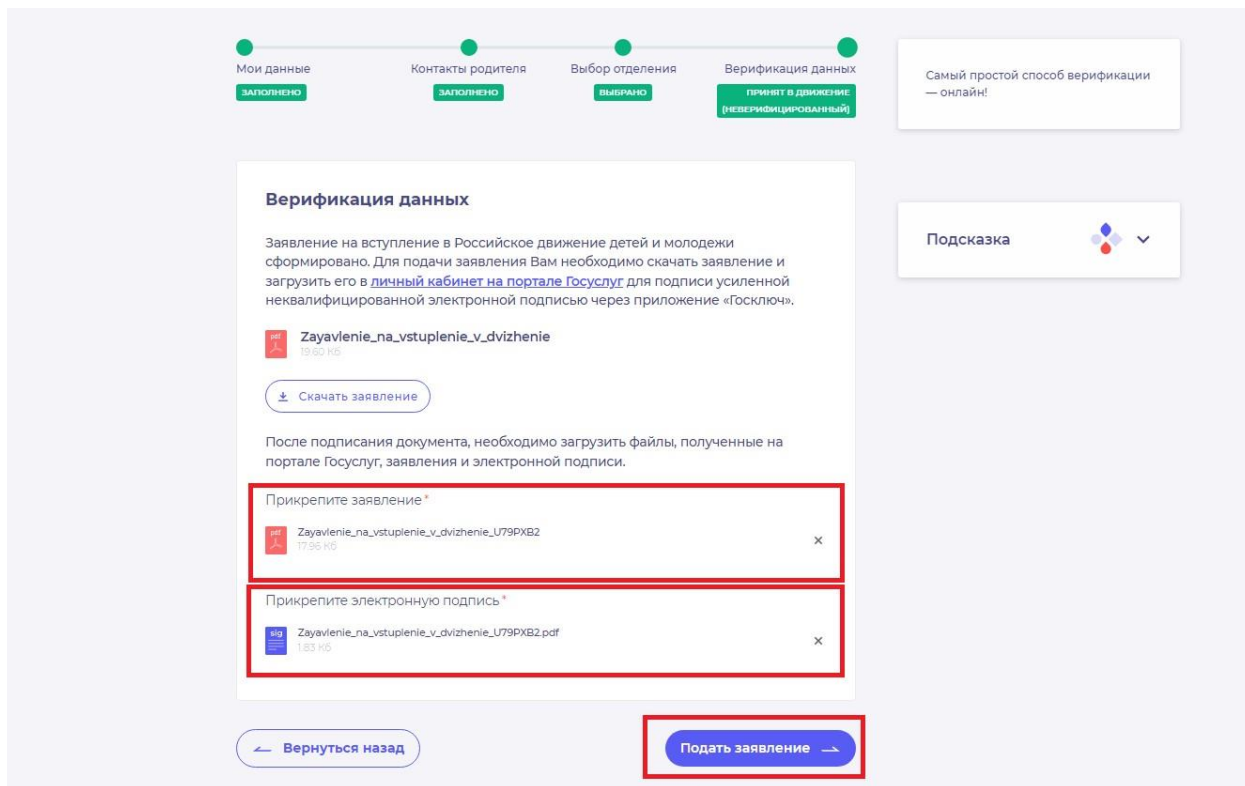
Мои данные
ЗАПОЛНЕНО

Контакты родителя
ЗАПОЛНЕНО

Выбор отделения
ВЫБРАНО

Верификация данных
ПРИНЯТ В ДВИЖЕНИЕ [НЕВЕРИФИЦИРОВАННЫЙ]

Самый простой способ верификации — онлайн!

Верификация данных

Заявление на вступление в Российское движение детей и молодежи сформировано. Для подачи заявления Вам необходимо скачать заявление и загрузить его в личный кабинет на портале Госуслуг для подписи усиленной неквалифицированной электронной подписью через приложение «Госключ».

pdf
Zayavlenie_na_vstuplenie_v_dvizhenie
19.60 Кб

Скачать заявление

После подписания документа, необходимо загрузить файлы, полученные на портале Госуслуг, заявления и электронной подписи.

Прикрепите заявление*
pdf
Zayavlenie_na_vstuplenie_v_dvizhenie_U79PXB2
17.96 Кб
×

Прикрепите электронную подпись*
sig
Zayavlenie_na_vstuplenie_v_dvizhenie_U79PXB2.pdf
1.83 Кб
×

Подсказка

Вернуться назад

Подать заявление